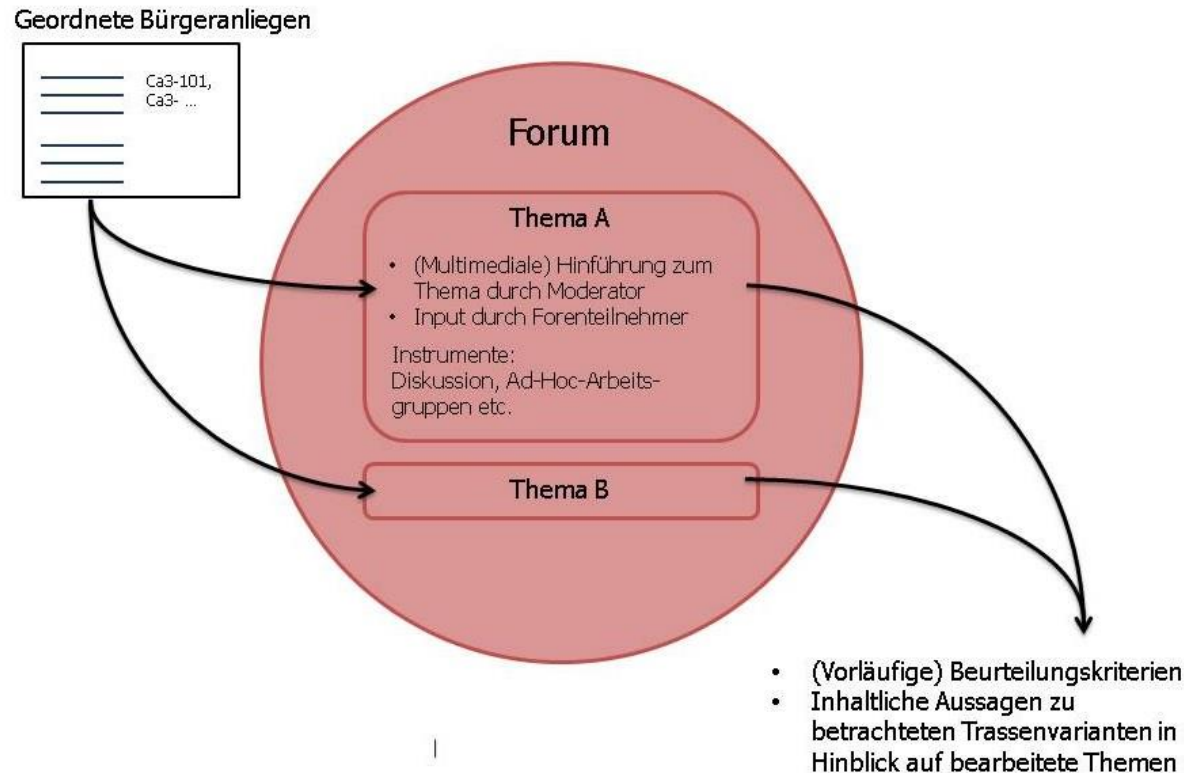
Geordnete Bürgeranliegen

Ca3-101,
Ca3- ...

Forum

Thema A

- (Multimediale) Hinführung zum Thema durch Moderator
- Input durch Forenteilnehmer

Instrumente:
Diskussion, Ad-Hoc-Arbeitsgruppen etc.

Thema B

- (Vorläufige) Beurteilungskriterien
- Inhaltliche Aussagen zu betrachteten Trassenvarianten in Hinblick auf bearbeitete Themen